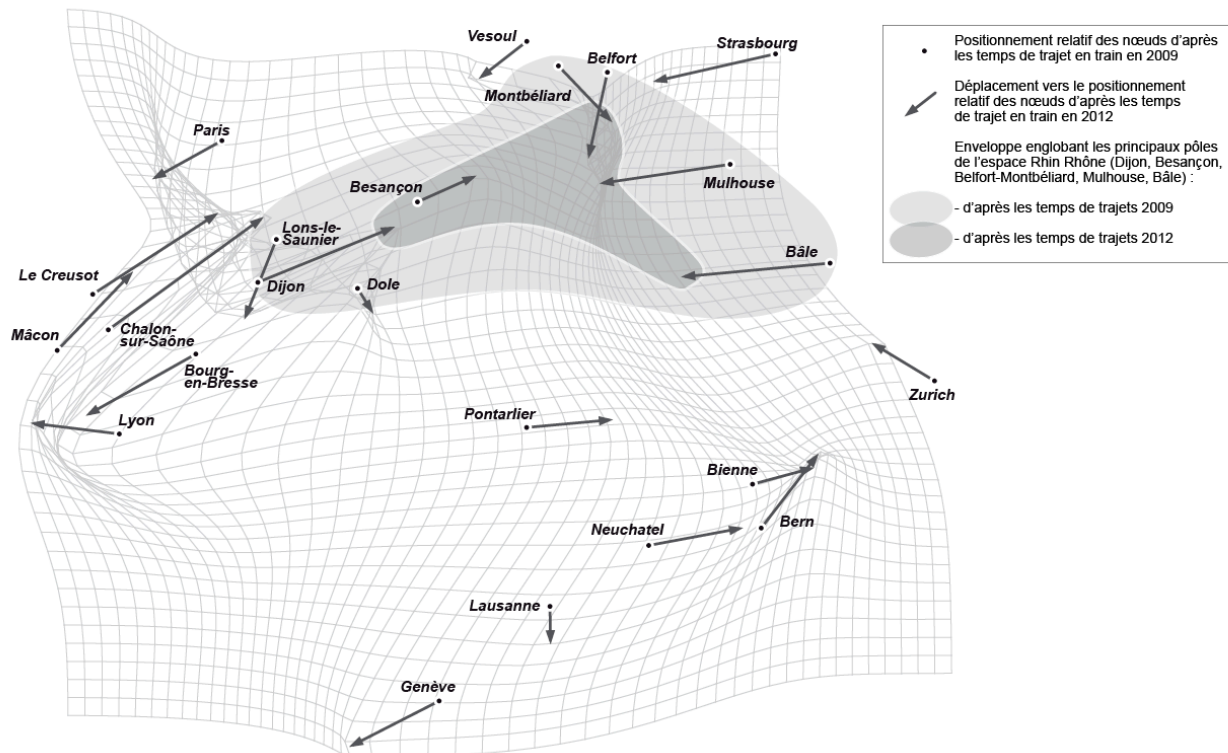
Vesoul
Strasbourg
Belfort
Montbéliard
Paris
Besançon
Mulhouse
Lons-le-Saunier
Dijon
Dole
Bâle
Le Creusot
Mâcon
Chalon-sur-Saône
Bourg-en-Bresse
Lyon
Zurich
Pontarlier
Bienne
Bern
Neuchatel
Lausanne
Genève

Positionnement relatif des nœuds d'après les temps de trajet en train en 2009

Déplacement vers le positionnement relatif des nœuds d'après les temps de trajet en train en 2012

Enveloppe englobant les principaux pôles de l'espace Rhin Rhône (Dijon, Besançon, Belfort-Montbéliard, Mulhouse, Bâle) :

- d'après les temps de trajets 2009

- d'après les temps de trajets 2012